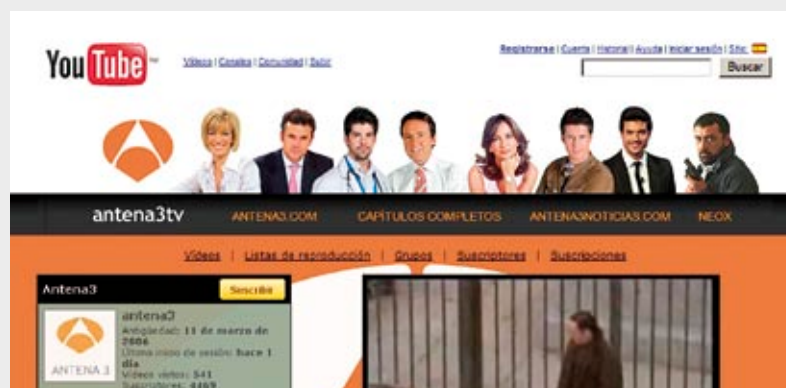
YouTube

Vídeos | Canales | Comunidad | Subir

Registrarse | Cuenta | Historial | Ayuda | Iniciar sesión | Site:

Buscar

antena3tv

ANTENA3.COM

CAPÍTULOS COMPLETOS

ANTENA3NOTICIAS.COM

NEOX

Vídeos | Listas de reproducción | Grupos | Suscriptores | Suscripciones

Antena3

Suscribir

ANTENA 3

antena3
Antigüedad: 11 de marzo de 2006
Última inicio de sesión: hace 1 día
Vídeos vistos: 541
Suscriptores: 4469